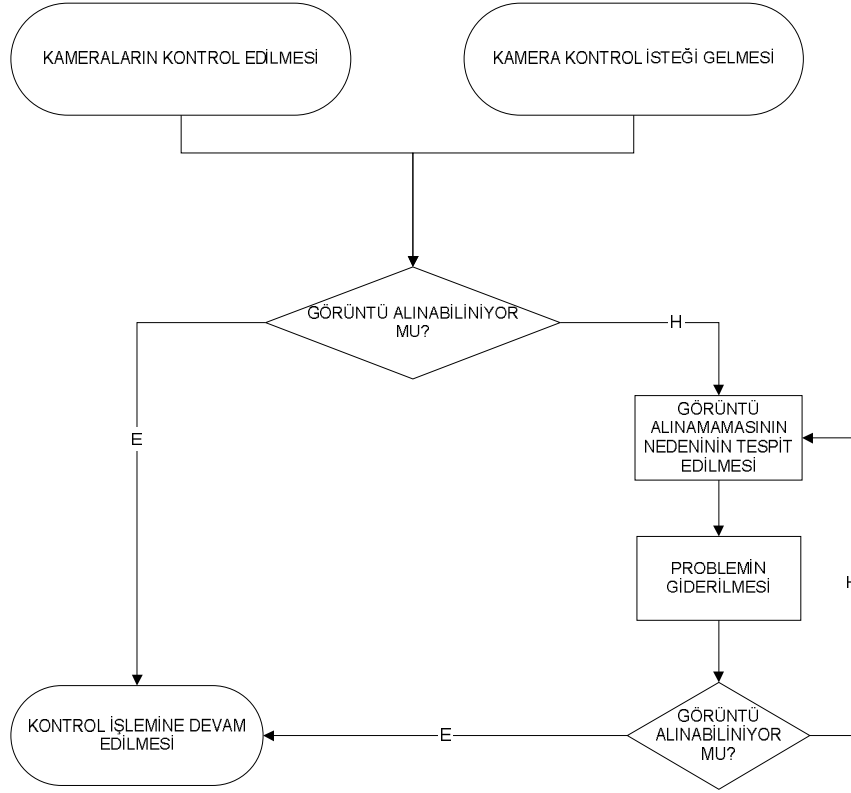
KAMERALARIN KONTROL EDİLMESİ

KAMERA KONTROL İSTEĞİ GELMESİ

GÖRÜNTÜ ALINABİLİNİYOR MU?

H

E

GÖRÜNTÜ ALINAMAMASININ NEDENİNİN TESPİT EDİLMESİ

PROBLEMİN GİDERİLMESİ

H

KONTROL İŞLEMİNE DEVAM EDİLMESİ

E

GÖRÜNTÜ ALINABİLİNİYOR MU?